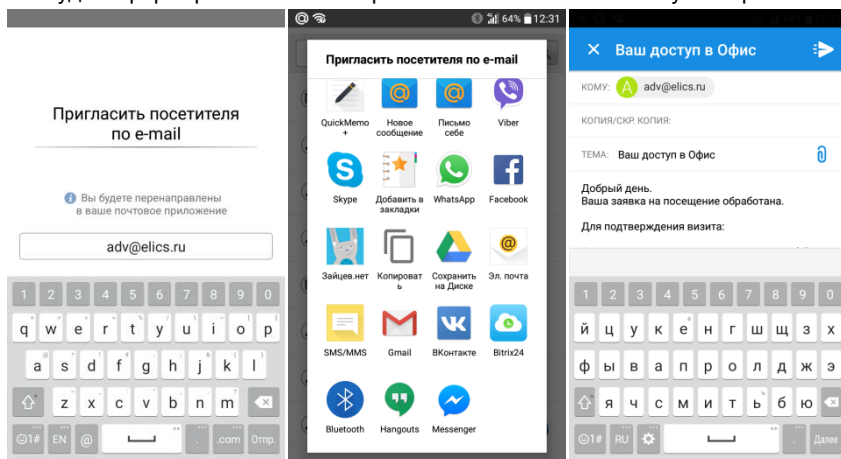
Пригласить посетителя по e-mail

Вы будете перенаправлены в ваше почтовое приложение

adv@elics.ru

1 2 3 4 5 6 7 8 9 0
q w e r t y u i o p
a s d f g h j k l
z x c v b n m
☺1# EN @ . .com Отпр.

64% 12:31

Пригласить посетителя по e-mail

QuickMemo+
Новое сообщение
Письмо себе
Viber
Skype
Добавить в закладки
WhatsApp
Facebook
Зайцев.нет
Копировать
Сохранить на Диске
Эл. почта
SMS/MMS
Gmail
ВКонтакте
Bitrix24
Bluetooth
Hangouts
Messenger

Ваш доступ в Офис

КОМУ: adv@elics.ru

КОПИЯ/СКР. КОПИЯ:

ТЕМА: Ваш доступ в Офис

Добрый день.
Ваша заявка на посещение обработана.

Для подтверждения визита:

1 2 3 4 5 6 7 8 9 0
й ц у к е н г ш щ з х
ф ы в а п р о л д ж э
я ч с м и т ь б ю
☺1# RU Далее